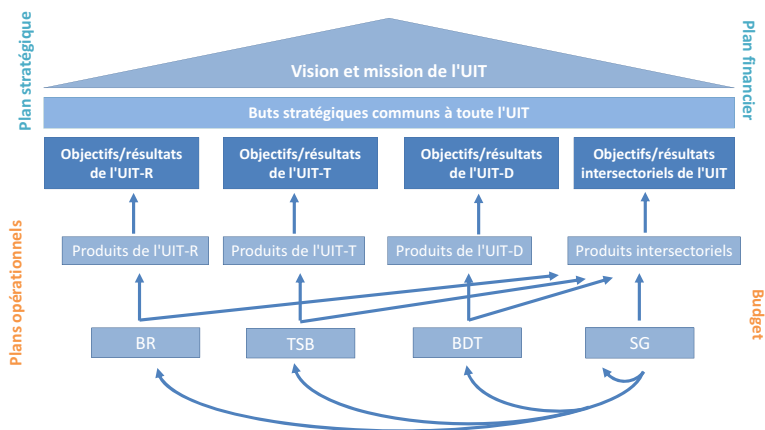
Plan stratégique

Plan financier

Vision et mission de l'UIT

Buts stratégiques communs à toute l'UIT

Objectifs/résultats de l'UIT-R

Objectifs/résultats de l'UIT-T

Objectifs/résultats de l'UIT-D

Objectifs/résultats intersectoriels de l'UIT

Plans opérationnels

Budget

Produits de l'UIT-R

Produits de l'UIT-T

Produits de l'UIT-D

Produits intersectoriels

BR

TSB

BDT

SG